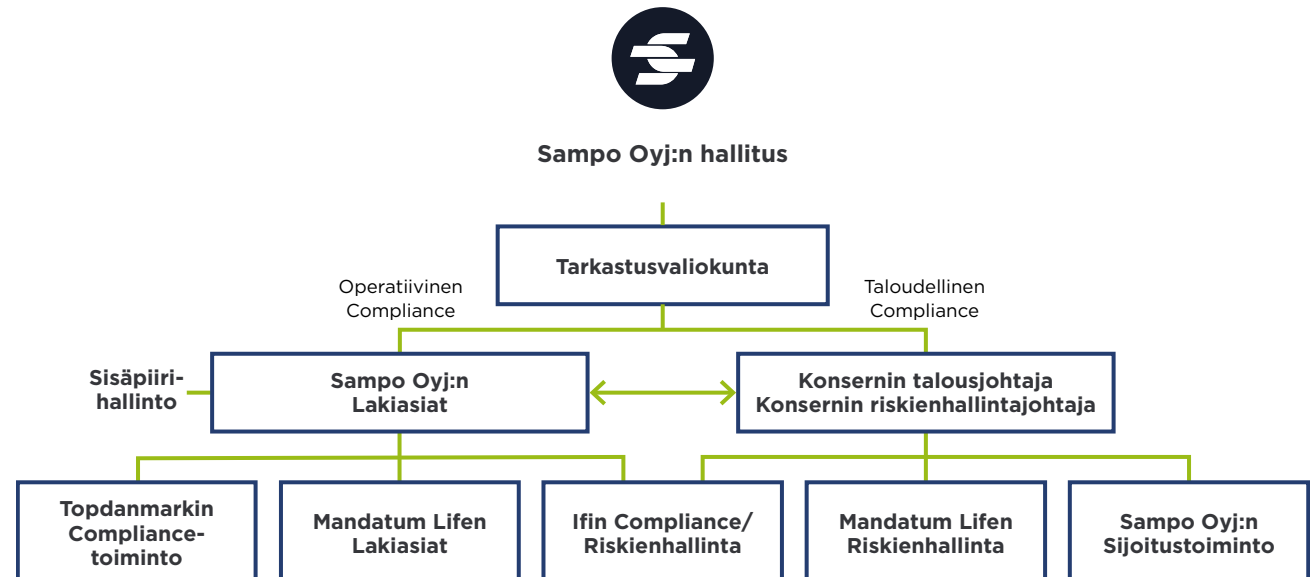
Sampo Oyj:n hallitus

Tarkastusvaliokunta

Operatiivinen Compliance

Taloudellinen Compliance

Sisäpiirihallinto

Sampo Oyj:n Lakiasiat

Konsernin talousjohtaja
Konsernin riskienhallintajohtaja

Topdanmarkin Compliance-toiminto

Mandatum Lifen Lakiasiat

Ifin Compliance/ Riskienhallinta

Mandatum Lifen Riskienhallinta

Sampo Oyj:n Sijoitustoiminto